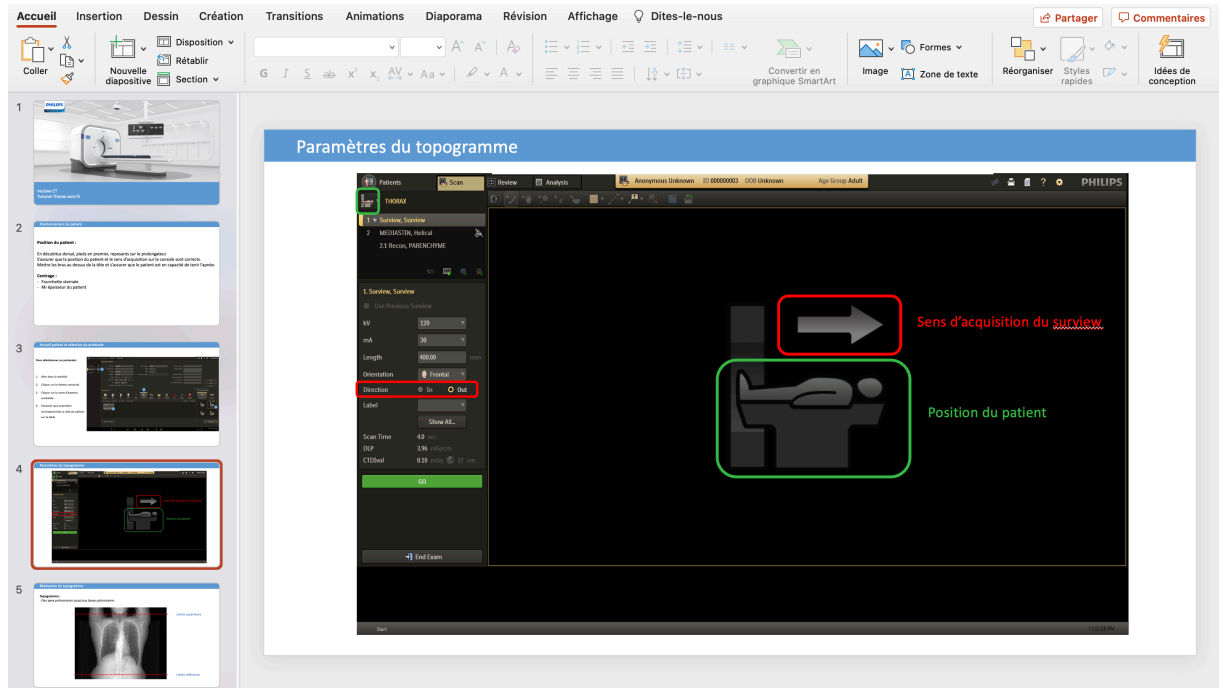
Accueil Insertion Dessin Création Transitions Animations Diaporama Révision Affichage Dites-le-nous

Partager Commentaires

Coller Nouvelle diapositive Disposition Rétablir Section

G I S ab $x^2$ $x_2$ AV Aa A

Convertir en graphique SmartArt Image Formes Zone de texte Réorganiser Styles rapides Idées de conception

1

PHILIPS

Incisive CT
Tutoriel Thorax sans IV

2

Positionnement du patient

Position du patient :

En décubitus dorsal, pieds en premier, reposants sur le prolongateur.
S'assurer que la position du patient et le sens d'acquisition sur la console sont corrects.
Mettre les bras au dessus de la tête et s'assurer que le patient est en capacité de tenir l'apnée.

Centrage :
- Fourchette sternale
- Mi épaisseur du patient

3

Accueil patient et sélection du protocole

4

Paramètres du topogramme

5

Réalisation du topogramme

Topogramme :
- Des apex pulmonaires jusqu'aux bases pulmonaires

Limite supérieure

Limite inférieure

Paramètres du topogramme

Patients Scan Review Analysis Anonymous Unknown ID 000000003 DOB Unknown Age Group Adult PHILIPS

THORAX

1 Surview, Surview
2 MEDIASTIN, Helical
2.1 Recon, PARENCHYME

1. Surview, Surview
Use Previous Surview
kV 120
mA 30
Length 400.00 mm
Orientation Frontal
Direction In Out
Label
Show All...
Scan Time 4.0 sec
DLP 3.96 mGy·cm
CTDIvol 0.10 mGy 32 cm

GO

End Exam

Start

Sens d'acquisition du surview

Position du patient